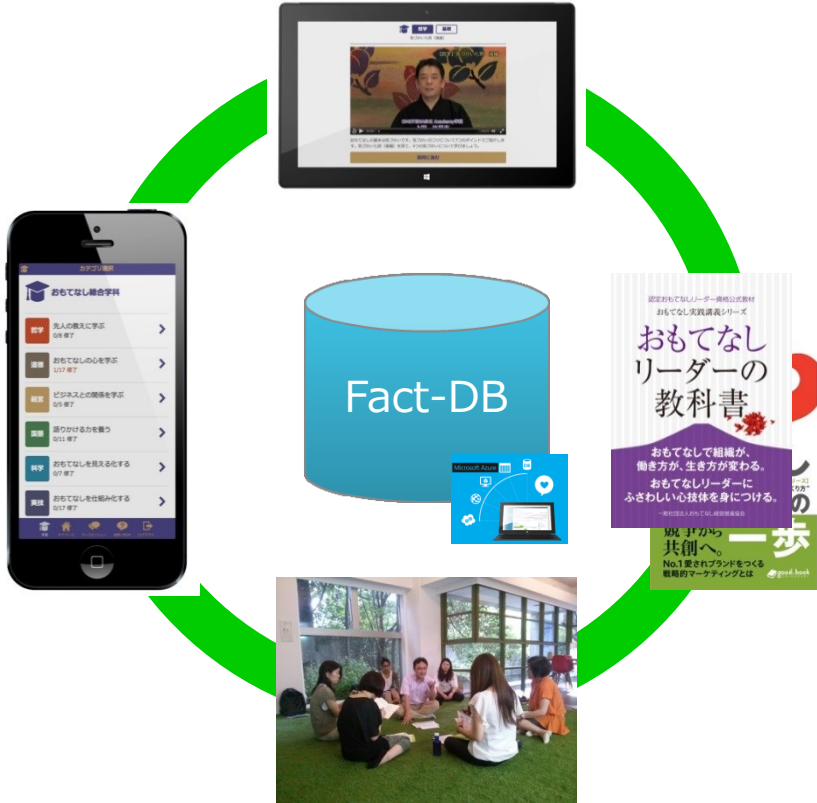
哲学　基礎

カテゴリ選択

おもてなし総合学科

哲学　先人の教えに学ぶ
0/8 修了

道徳　おもてなしの心を学ぶ
1/17 修了

経営　ビジネスとの関係を学ぶ
0/5 修了

実践　語りかける力を養う
0/11 修了

科学　おもてなしを見える化する
0/7 修了

実技　おもてなしを仕組み化する
0/17 修了

Fact-DB

Microsoft Azure

認定おもてなしリーダー資格公式教材
おもてなし実践講義シリーズ
おもてなしリーダーの教科書
おもてなしで組織が、働き方が、生き方が変わる。
おもてなしリーダーにふさわしい心技体を身につける。
一般社団法人おもてなし経営推進協会

競争から共創へ。
一歩
No.1 愛されブランドをつくる戦略的マーケティングとは
good.book